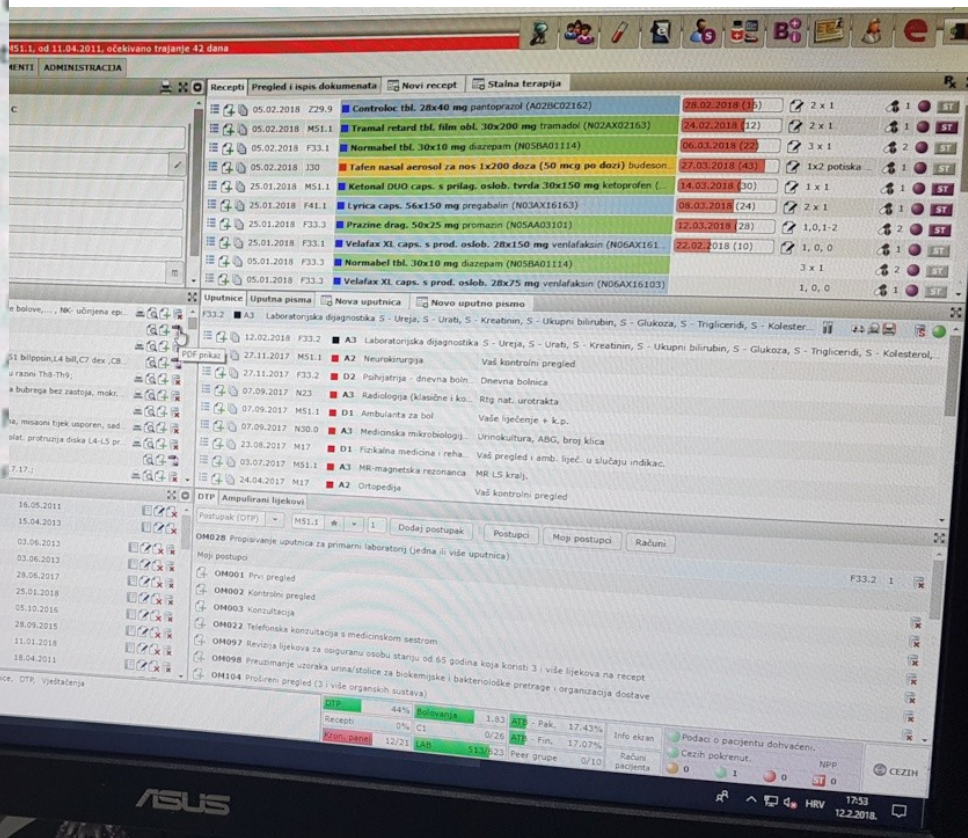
M51.1, od 11.04.2011. očekivano trajanje 42 dana

MENTI ADMINISTRACIJA

Recepti | Pregled i ispis dokumenata | Novi recept | Stalna terapija

05.02.2018 Z29.9 Controloc tbl. 28x40 mg pantoprazol (A02BC02162) 28.02.2018 (15) 2 x 1 1 ST
05.02.2018 M51.1 Tramal retard tbl. film obl. 30x200 mg tramadol (N02AX02163) 24.02.2018 (12) 2 x 1 1 ST
05.02.2018 F33.1 Normabel tbl. 30x10 mg diazepam (N05BA01114) 06.03.2018 (22) 3 x 1 2 ST
05.02.2018 J30 Tafen nasal aerosol za nos 1x200 doza (50 mcg po dozi) budeson... 27.03.2018 (43) 1x2 potiska 1 ST
25.01.2018 M51.1 Ketonal DUO caps. s prilag. oslob. tvrda 30x150 mg ketoprofen (... 14.03.2018 (30) 1 x 1 1 ST
25.01.2018 F41.1 Lyrica caps. 56x150 mg pregabalin (N03AX16163) 08.03.2018 (24) 2 x 1 1 ST
25.01.2018 F33.3 Prazine drag. 50x25 mg promazin (N05AA03101) 12.03.2018 (28) 1,0,1-2 2 ST
25.01.2018 F33.1 Velafax XL caps. s prod. oslob. 28x150 mg venlafaksin (N06AX161... 22.02.2018 (10) 1, 0, 0 1 ST
05.01.2018 F33.3 Normabel tbl. 30x10 mg diazepam (N05BA01114) 3 x 1 2 ST
05.01.2018 F33.3 Velafax XL caps. s prod. oslob. 28x75 mg venlafaksin (N06AX16103) 1, 0, 0 1 ST

Uputnice | Uputna pisma | Nova uputnica | Novo uputno pismo

F33.2 A3 Laboratorijska dijagnostika S - Ureja, S - Urati, S - Kreatinin, S - Ukupni bilirubin, S - Glukoza, S - Trigliceridi, S - Kolester...
12.02.2018 F33.2 A3 Laboratorijska dijagnostika S - Ureja, S - Urati, S - Kreatinin, S - Ukupni bilirubin, S - Glukoza, S - Trigliceridi, S - Kolesterol,...
PDF prikaz 27.11.2017 M51.1 A2 Neurokirurgija Vaš kontrolni pregled
27.11.2017 F33.2 D2 Psihijatrija - dnevna boln... Dnevna bolnica
07.09.2017 N23 A3 Radiologija (klasične i ko... Rtg nat. urotrakta
07.09.2017 M51.1 D1 Ambulanta za bol Vaše liječenje + k.p.
07.09.2017 N30.0 A3 Medicinska mikrobiologi... Urinokultura, ABG, broj klica
23.08.2017 M17 D1 Fizikalna medicina i reha... Vaš pregled i amb. liječ. u slučaju indikac.
03.07.2017 M51.1 A3 MR-magnetska rezonanca MR LS kralj.
24.04.2017 M17 A2 Ortopedija Vaš kontrolni pregled

e bolove,..., NK- učinjena epi...
51 bilppsin,L4 bill,C7 dex ,C8...
u razini Th8-Th9;
a bubrega bez zastoja, mokr.
a, misaoni tijek usporen, sad...
olat. protruzija diska L4-L5 pr...
7.17.;

15.05.2011
15.04.2013
03.06.2013
03.06.2013
28.06.2017
25.01.2018
05.10.2016
28.09.2015
11.01.2018
18.04.2011

DTP | Ampulirani lijekovi
Postupak (DTP) M51.1 1 Dodaj postupak Postupci Moji postupci Računi
OM028 Propisivanje uputnica za primarni laboratorij (jedna ili više uputnica)
Moji postupci
OM001 Prvi pregled F33.2 1
OM002 Kontrolni pregled
OM003 Konzultacija
OM022 Telefonska konzultacija s medicinskom sestrom
OM097 Revizija lijekova za osiguranu osobu starију od 65 godina koja koristi 3 i više lijekova na recept
OM098 Preuzimanje uzoraka urina/stolice za biokemijske i bakteriološke pretrage i organizacija dostave
OM104 Prošireni pregled (3 i više organskih sustava)

ce, DTP, Vještačenja

DTP 44% Bolovanja 1.83 ATP - Pak. 17.43% Info ekran
Recepti 0% C1 0/26 ATP - Fin. 17.07% Računi pacijenta
Kron. panel 12/21 LAB 513/523 Peer grupe 0/10
Podaci o pacijentu dohvaćeni.
Cezih pokrenut.
0 1 0 NPP 0
CEZIH
HRV 17:53 12.2.2018.

ASUS